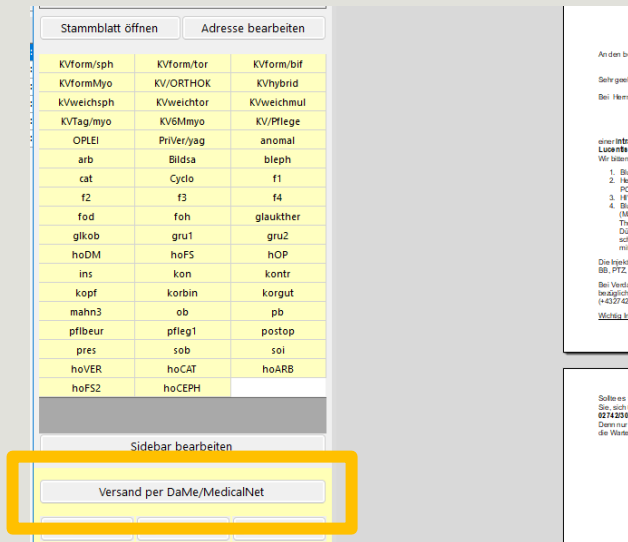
Stammblatt öffnen | Adresse bearbeiten

| | | |
|---|---|---|
| KVform/sph | KVform/tor | KVform/bif |
| KVformMyo | KV/ORTHOK | KVhybrid |
| kVweichsph | KVweichtor | KVweichmul |
| KVTag/myo | KV6Mmyo | KV/Pflege |
| OPLEI | PriVer/yag | anomal |
| arb | Bildsa | bleph |
| cat | Cyclo | f1 |
| f2 | f3 | f4 |
| fod | foh | glaukther |
| glkob | gru1 | gru2 |
| hoDM | hoFS | hOP |
| ins | kon | kontr |
| kopf | korbin | korgut |
| mahn3 | ob | pb |
| pflbeur | pfleg1 | postop |
| pres | sob | soi |
| hoVER | hoCAT | hoARB |
| hoFS2 | hoCEPH | |

Sidebar bearbeiten

Versand per DaMe/MedicalNet

An den b

Sehr geel

Bei Hern

einer intr
Lucentis
Wir bitten

1. Bl
2. He
PC
3. HI
4. Bl
(M
Th
Dü
sch
mi

Die Injekt
BB, PTZ,

Bei Verda
bezüglich
(+432742

Wichtig I

Solltes
Sie, sich
02742/30
Denn nur
die Warte